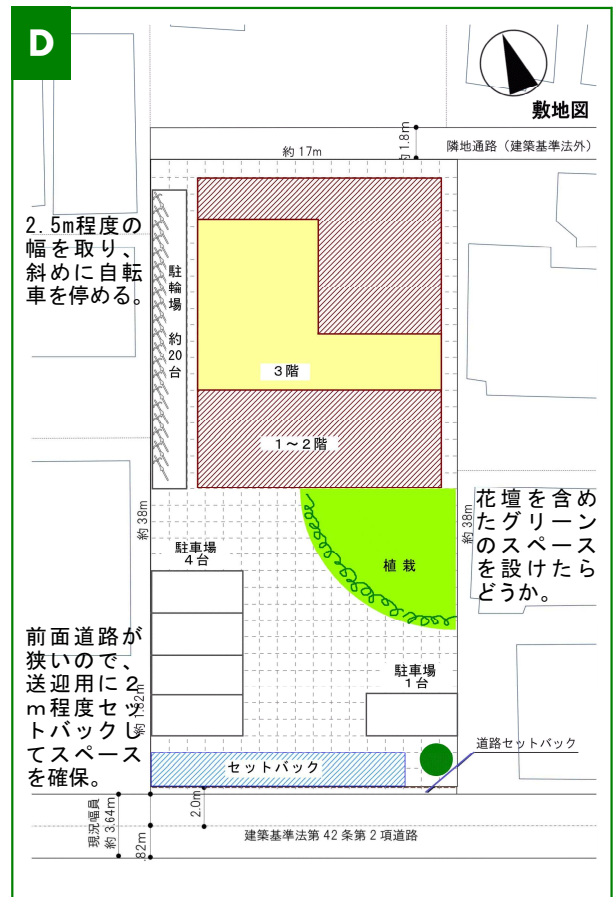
D

敷地図

約 1.8m

隣地通路（建築基準法外）

約 17m

2.5m程度の幅を取り、斜めに自転車を停める。

駐輪場
約20台

３階

１～２階

約 38m

約 38m

花壇を含めたグリーンのスペースを設けたらどうか。

駐車場
４台

植 栽

前面道路が狭いので、送迎用に2m程度セットバックしてスペースを確保。

駐車場
１台

約 1.82m

セットバック

道路セットバック

現況幅員
約 3.64m

2.0m

1.82m

建築基準法第 42 条第 2 項道路